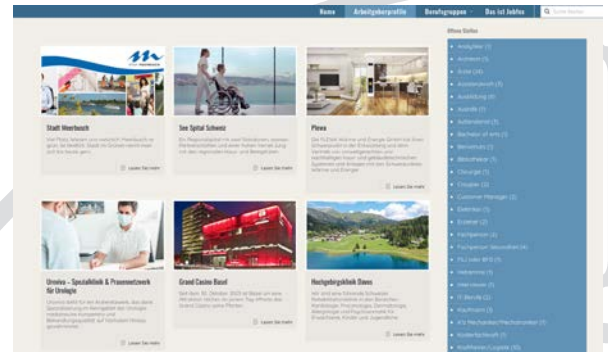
Home Arbeitgeberprofile Berufsgruppen Das ist Jobtos

Offene Stellen

Stadt Meerbusch

Lesen Sie mehr

See Spital Schweiz

Lesen Sie mehr

Plewa

Lesen Sie mehr

Urovivo – Spezialklinik & Praxennetzwerk für Urologie

Lesen Sie mehr

Grand Casino Basel

Lesen Sie mehr

Hochgebirgsklinik Davos

Lesen Sie mehr

Analytiker (1)
Architekt (1)
Arzt (24)
Aussendienst (1)
Ausbildung (1)
Autor (1)
Außendienst (1)
Bachelor of arts (1)
Bereichsleitung (1)
Bibliothekar (1)
Chirurgie (1)
Croupier (2)
Customer Manager (2)
Elektriker (1)
Erzieher (2)
Fachperson (4)
Fachperson Gesundheit (4)
FH/Uni/ETH (1)
Hebamme (1)
Informatiker (1)
IT Berufe (2)
Kaufmann (1)
KFZ Mechaniker/Mechatroniker (1)
Kinderfachkraft (1)
Kauffrau/Logistik (10)